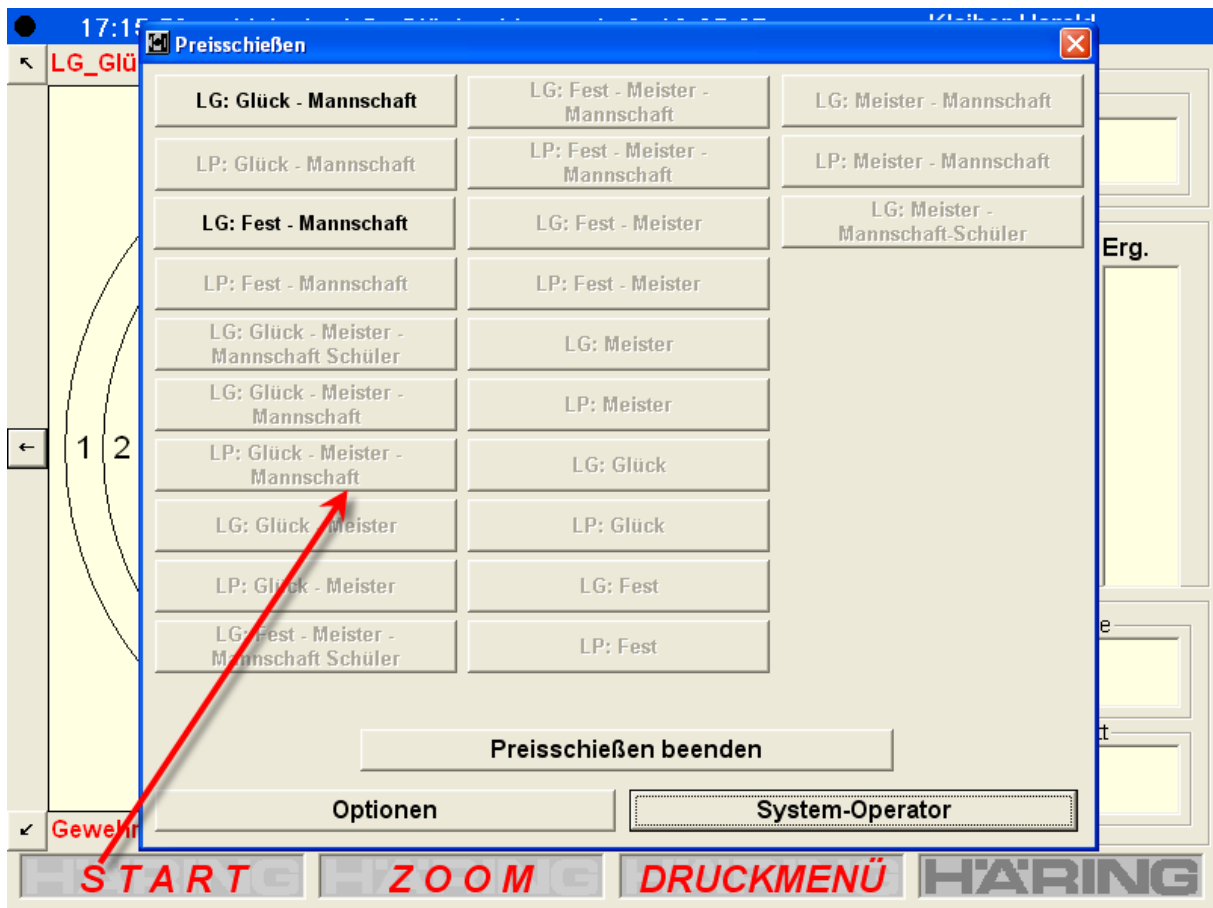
17:15 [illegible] Kleiber Harald

LG_Glü

Preisschießen

LG: Glück - Mannschaft
LG: Fest - Meister - Mannschaft
LG: Meister - Mannschaft

LP: Glück - Mannschaft
LP: Fest - Meister - Mannschaft
LP: Meister - Mannschaft

LG: Fest - Mannschaft
LG: Fest - Meister
LG: Meister - Mannschaft-Schüler

LP: Fest - Mannschaft
LP: Fest - Meister

LG: Glück - Meister - Mannschaft Schüler
LG: Meister

LG: Glück - Meister - Mannschaft
LP: Meister

LP: Glück - Meister - Mannschaft
LG: Glück

LG: Glück - Meister
LP: Glück

LP: Glück - Meister
LG: Fest

LG: Fest - Meister - Mannschaft Schüler
LP: Fest

Preisschießen beenden

Optionen
System-Operator

Erg.

1 2

Gewehr

START ZOOM DRUCKMENÜ HÄRING